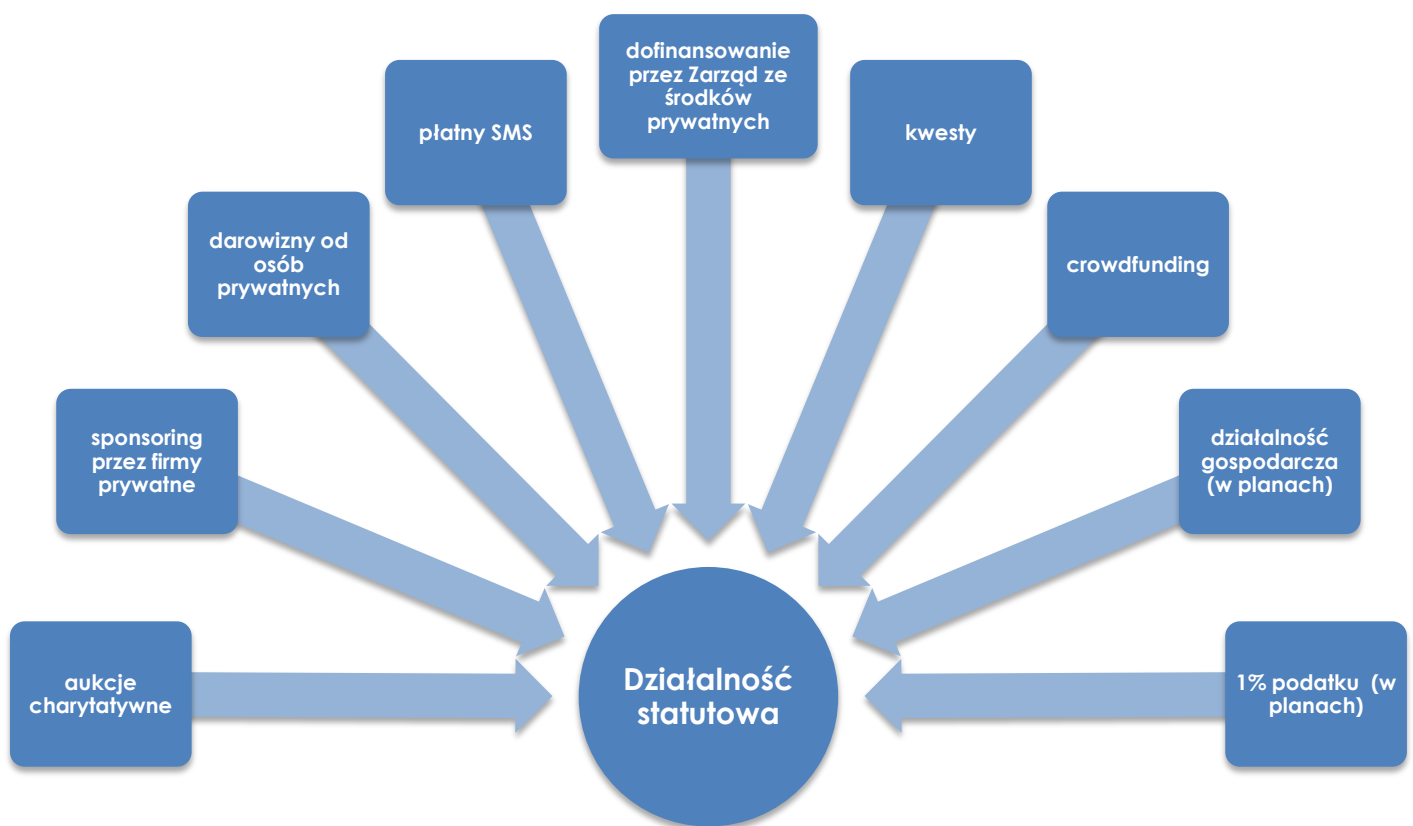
dofinansowanie przez Zarząd ze środków prywatnych

płatny SMS

kwesty

darowizny od osób prywatnych

crowdfunding

sponsoring przez firmy prywatne

działalność gospodarcza (w planach)

aukcje charytatywne

Działalność statutowa

1% podatku (w planach)